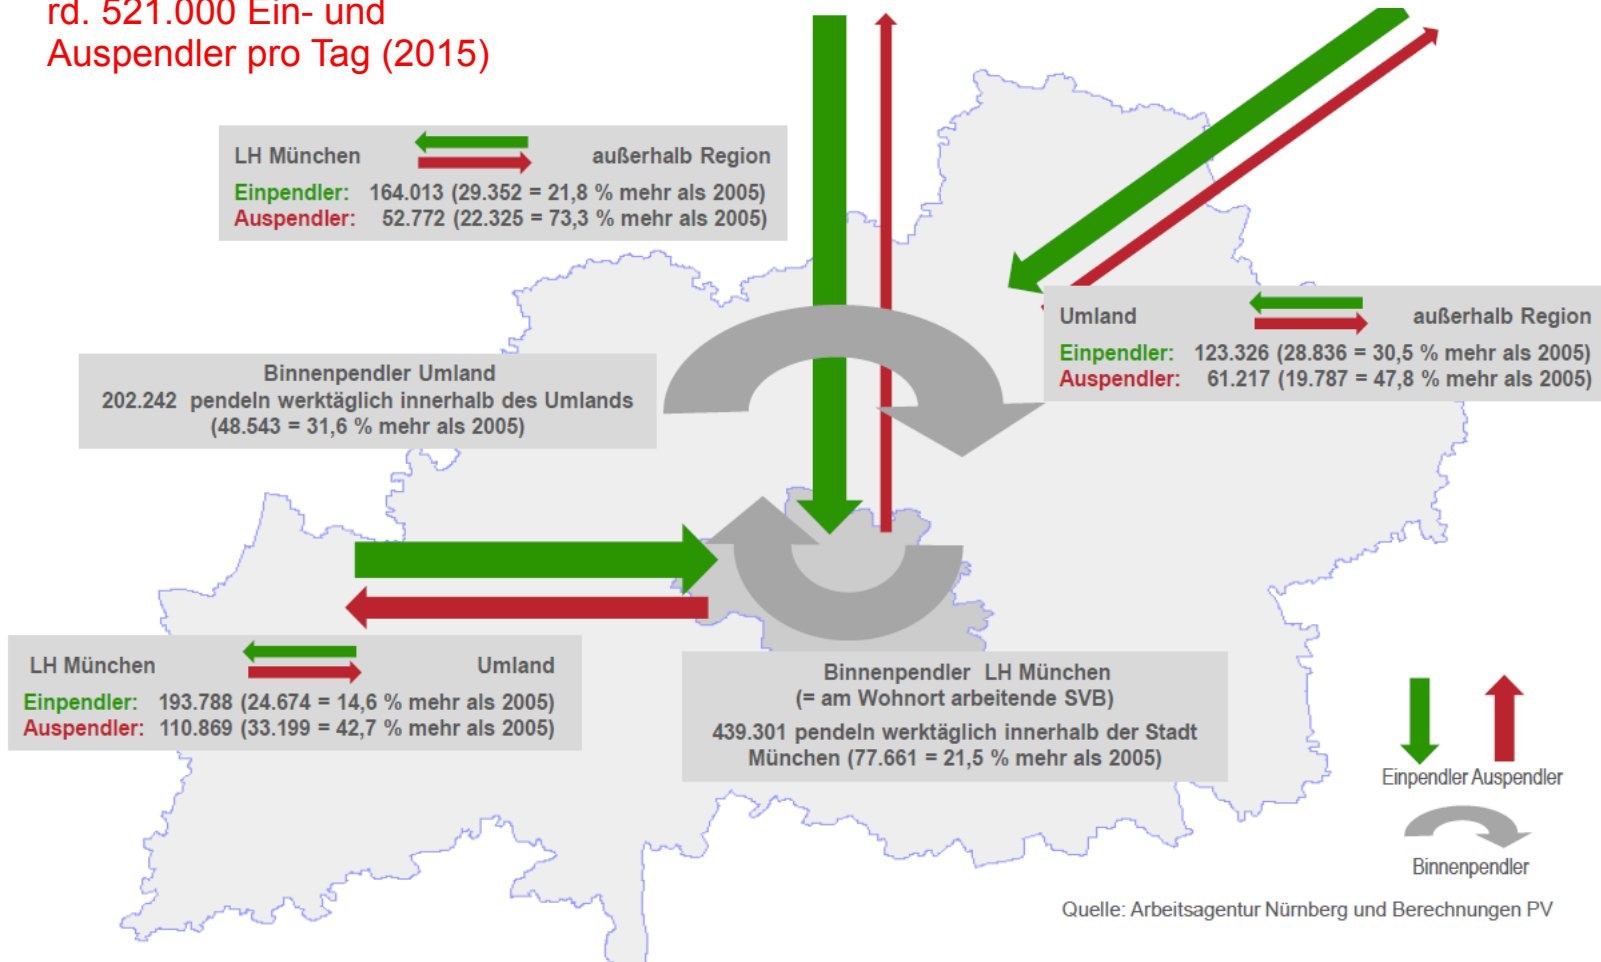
rd. 521.000 Ein- und Auspendler pro Tag (2015)

LH München außerhalb Region
Einpendler: 164.013 (29.352 = 21,8 % mehr als 2005)
Auspendler: 52.772 (22.325 = 73,3 % mehr als 2005)

Umland außerhalb Region
Einpendler: 123.326 (28.836 = 30,5 % mehr als 2005)
Auspendler: 61.217 (19.787 = 47,8 % mehr als 2005)

Binnenpendler Umland
202.242 pendeln werktäglich innerhalb des Umlands (48.543 = 31,6 % mehr als 2005)

LH München Umland
Einpendler: 193.788 (24.674 = 14,6 % mehr als 2005)
Auspendler: 110.869 (33.199 = 42,7 % mehr als 2005)

Binnenpendler LH München
(= am Wohnort arbeitende SVB)
439.301 pendeln werktäglich innerhalb der Stadt München (77.661 = 21,5 % mehr als 2005)

Einpendler Auspendler

Binnenpendler

Quelle: Arbeitsagentur Nürnberg und Berechnungen PV